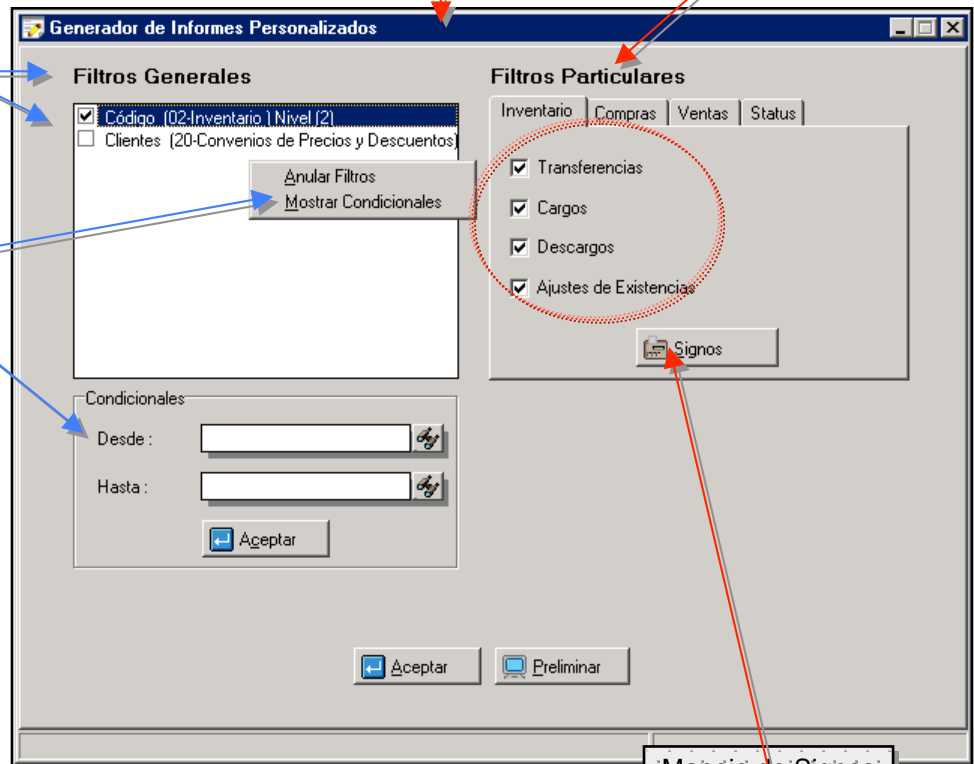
Generador de Informes Personalizados

Filtros Generales

Código (02-Inventario ) Nivel (2)
Clientes (20-Convenios de Precios y Descuentos)

Anular Filtros
Mostrar Condicionales

Condicionales
Desde :
Hasta :
Aceptar

Filtros Particulares

Inventario | Compras | Ventas | Status

Transferencias
Cargos
Descargos
Ajustes de Existencias

Signos

Aceptar
Preliminar

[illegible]